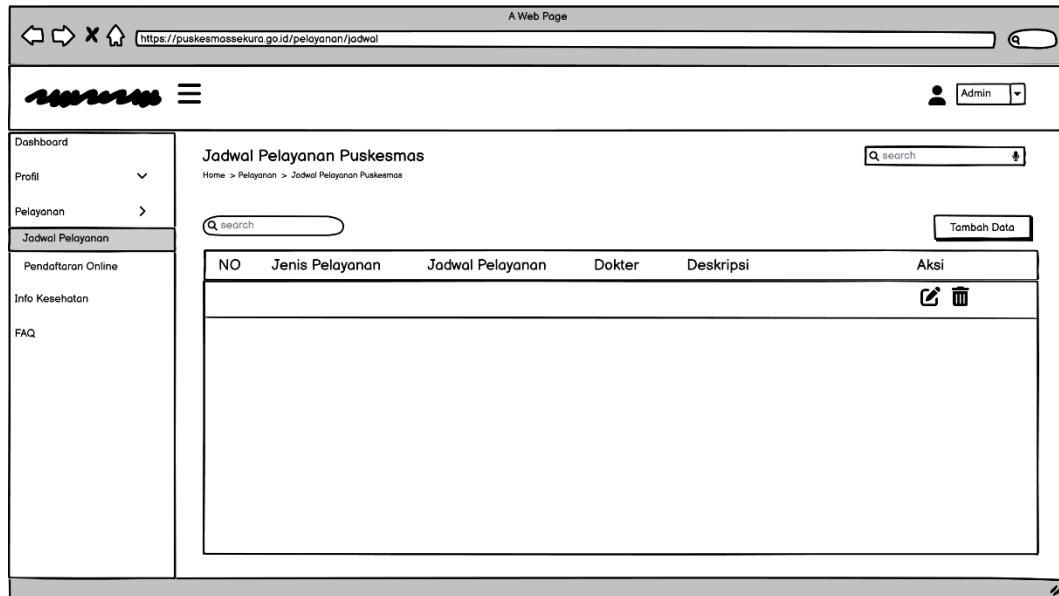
A Web Page

https://puskesmassekura.go.id/pelayanan/jadwal

Admin

Dashboard

Profil

Pelayanan

Jadwal Pelayanan

Pendaftaran Online

Info Kesehatan

FAQ

Jadwal Pelayanan Puskesmas

Home > Pelayanan > Jadwal Pelayanan Puskesmas

search

search

Tambah Data

| NO | Jenis Pelayanan | Jadwal Pelayanan | Dokter | Deskripsi | Aksi |
|---|---|---|---|---|---|
| | | | | | |